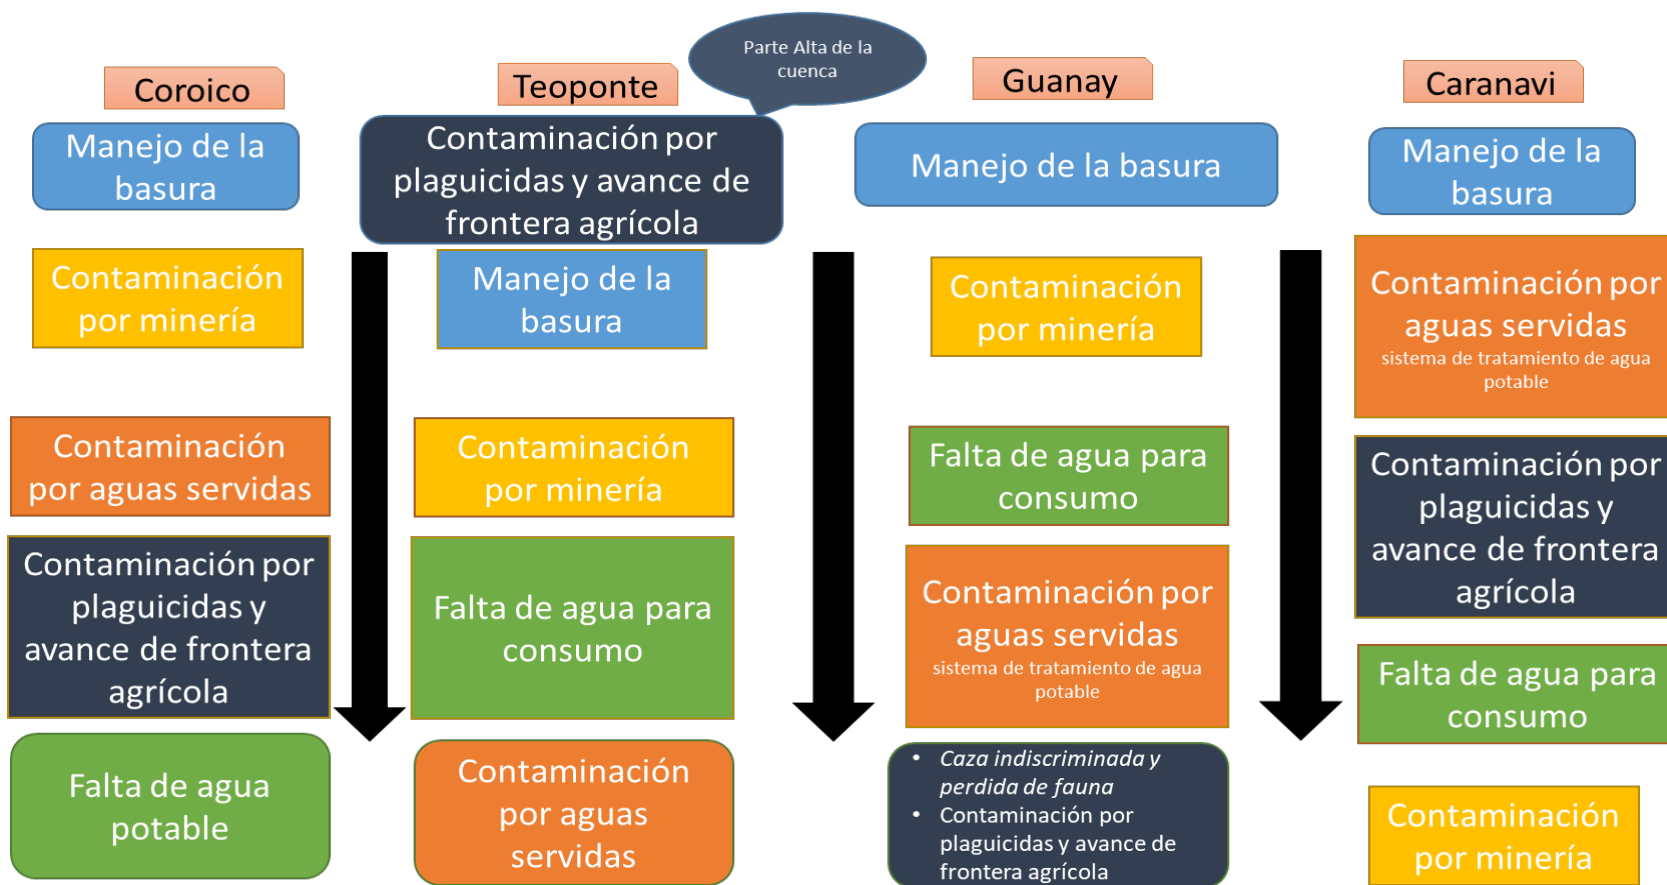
Parte Alta de la cuenca

Coroico

Manejo de la basura

Contaminación por minería

Contaminación por aguas servidas

Contaminación por plaguicidas y avance de frontera agrícola

Falta de agua potable

Teoponte

Contaminación por plaguicidas y avance de frontera agrícola

Manejo de la basura

Contaminación por minería

Falta de agua para consumo

Contaminación por aguas servidas

Guanay

Manejo de la basura

Contaminación por minería

Falta de agua para consumo

Contaminación por aguas servidas
sistema de tratamiento de agua potable

• *Caza indiscriminada y perdida de fauna*
• Contaminación por plaguicidas y avance de frontera agrícola

Caranavi

Manejo de la basura

Contaminación por aguas servidas
sistema de tratamiento de agua potable

Contaminación por plaguicidas y avance de frontera agrícola

Falta de agua para consumo

Contaminación por minería